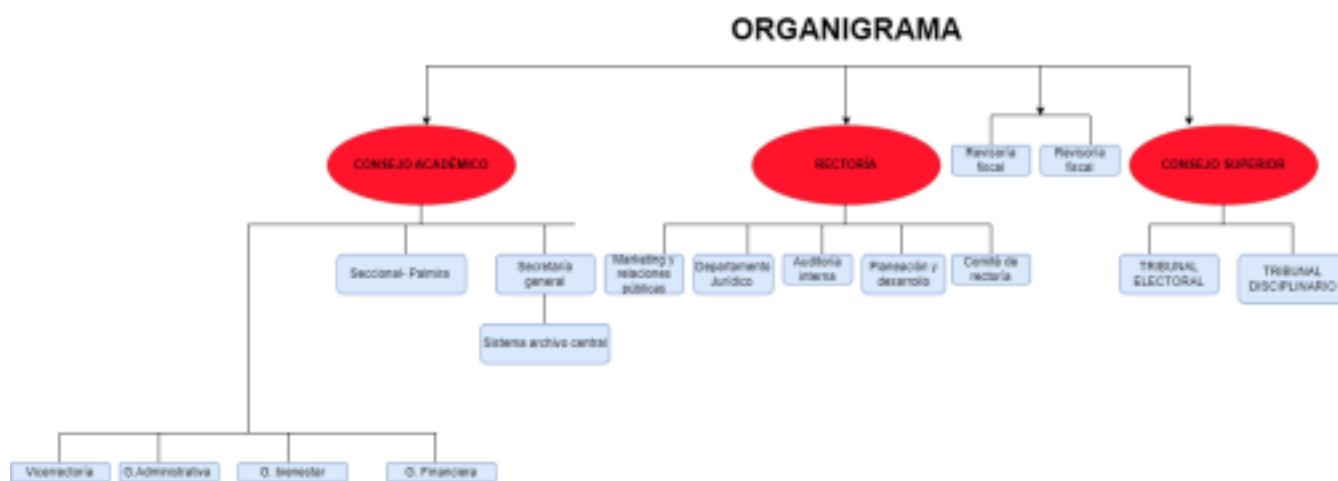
ORGANIGRAMA

CONSEJO ACADÉMICO

RECTORÍA

Revisoría fiscal

Revisoría fiscal

CONSEJO SUPERIOR

Seccional- Palmira

Secretaría general

Sistema archivo central

Marketing y relaciones públicas

Departamento Jurídico

Auditoría interna

Planeación y desarrollo

Comité de rectoría

TRIBUNAL ELECTORAL

TRIBUNAL DISCIPLINARIO

Vicerrectoría

D.Administrativa

D. bienestar

D. Financiera